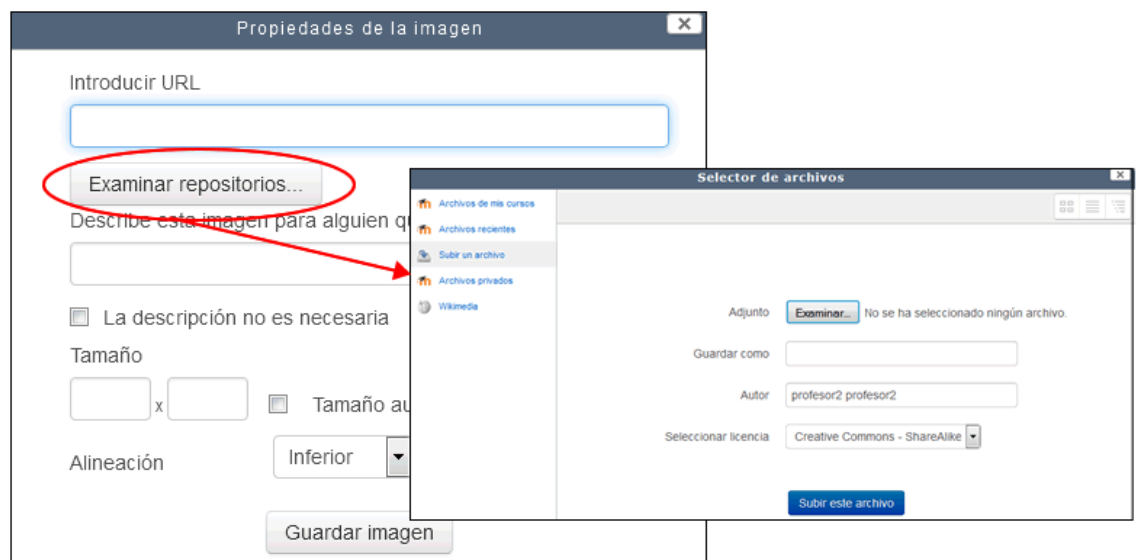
Propiedades de la imagen

Introducir URL

Examinar repositorios...

Describe esta imagen para alguien qu

La descripción no es necesaria

Tamaño

x

Tamaño au

Alineación

Inferior

Guardar imagen

Selector de archivos

Archivos de mis cursos

Archivos recientes

Subir un archivo

Archivos privados

Wikimedia

Adjunto

Examinar...

No se ha seleccionado ningún archivo.

Guardar como

Autor

profesor2 profesor2

Seleccionar licencia

Creative Commons - ShareAlike

Subir este archivo